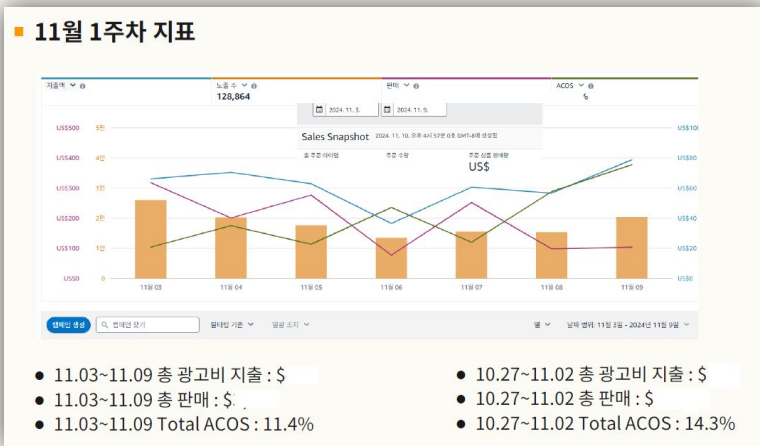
11월 1주차 지표

지출액 노출 수 128,864 판매 ACOS %

2024. 11. 3. 2024. 11. 9.

Sales Snapshot 2024. 11. 10. 오후 4시 57분 0초 GMT-8에 생성됨

총 주문 아이템 주문 수량 주문 상품 판매량 US$

US$500 US$400 US$300 US$200 US$100 US$0

5천 4천 3천 2천 1천 0

US$100 US$80 US$60 US$40 US$20 US$0

11월 03 11월 04 11월 05 11월 06 11월 07 11월 08 11월 09

캠페인 생성 캠페인 찾기 필터링 기준 일괄 조치 열 날짜 범위: 11월 3일 - 2024년 11월 9일

● 11.03~11.09 총 광고비 지출 : $
● 11.03~11.09 총 판매 : $
● 11.03~11.09 Total ACOS : 11.4%

● 10.27~11.02 총 광고비 지출 : $
● 10.27~11.02 총 판매 : $
● 10.27~11.02 Total ACOS : 14.3%